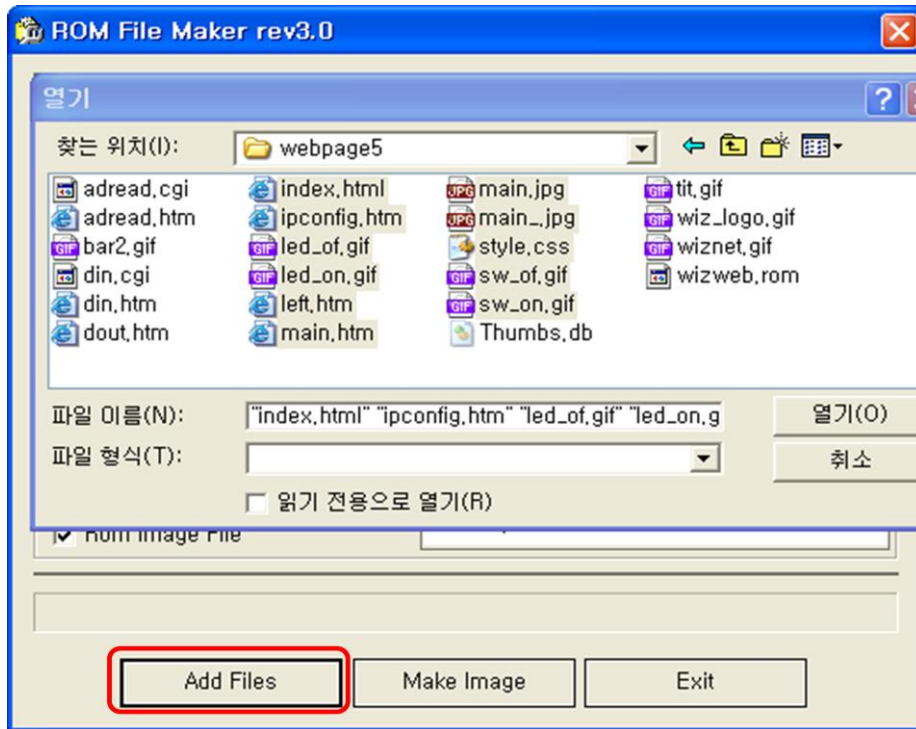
ROM File Maker rev3.0

열기

찾는 위치(I): webpage5

adread,cgi
adread,htm
bar2,gif
din,cgi
din,htm
dout,htm
index,html
ipconfig,htm
led_of,gif
led_on,gif
left,htm
main,htm
main,jpg
main_,jpg
style,css
sw_of,gif
sw_on,gif
Thumbs,db
tit,gif
wiz_logo,gif
wiznet,gif
wizweb,rom

파일 이름(N): "index,html" "ipconfig,htm" "led_of,gif" "led_on,g

열기(O)

파일 형식(T):

취소

읽기 전용으로 열기(R)

Rom Image File

Add Files

Make Image

Exit